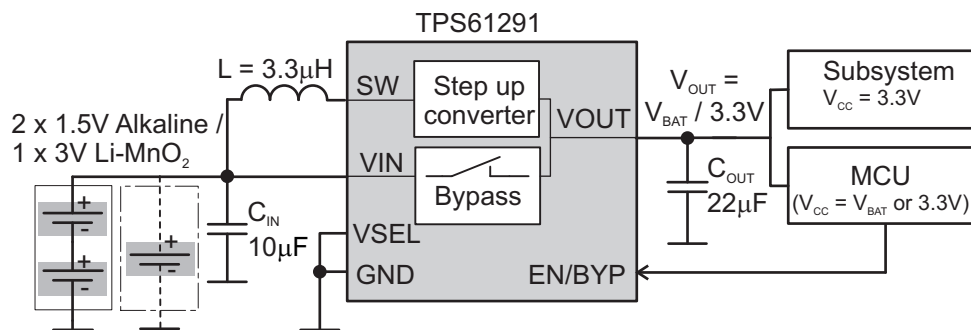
TPS61291

L = 3.3μH

SW

Step up converter

VOUT

$V_{OUT}$ = $V_{BAT}$ / 3.3V

Subsystem
$V_{CC}$ = 3.3V

2 x 1.5V Alkaline /
1 x 3V Li-MnO$_2$

VIN

Bypass

$C_{OUT}$
22μF

MCU
($V_{CC}$ = $V_{BAT}$ or 3.3V)

+
-
+
-
+
-

$C_{IN}$
10μF

VSEL

GND

EN/BYP